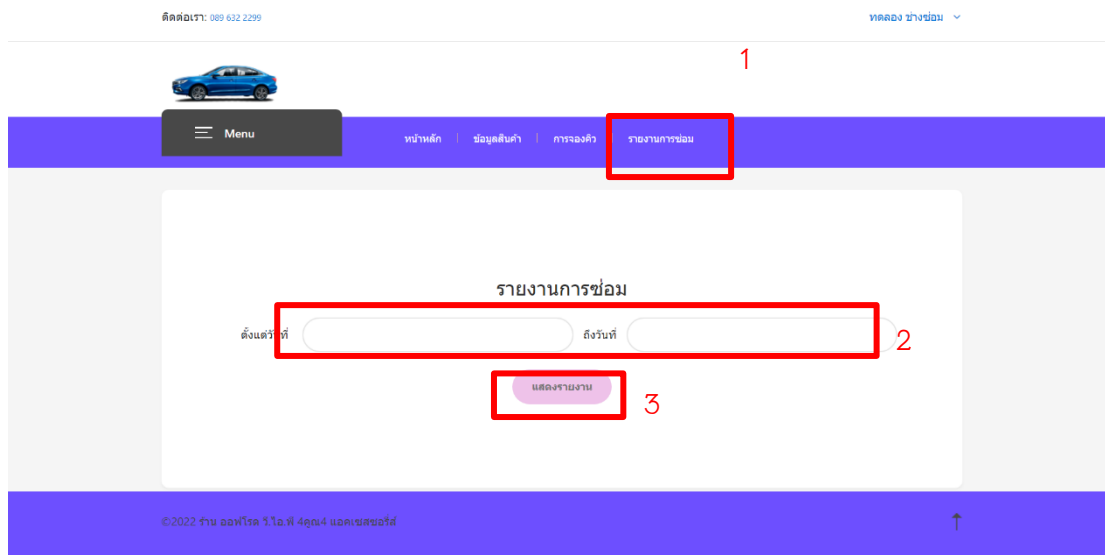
ติดต่อเรา: 089 632 2299

ทดลอง ช่างซ่อม

1

Menu

หน้าหลัก | ข้อมูลสินค้า | การจองคิว | รายงานการซ่อม

รายงานการซ่อม

ตั้งแต่วันที่

ถึงวันที่

2

แสดงรายงาน

3

©2022 ร้าน ออฟโรด วี.ไอ.พี 4คูณ4 แอคเซสซอรี่ส์